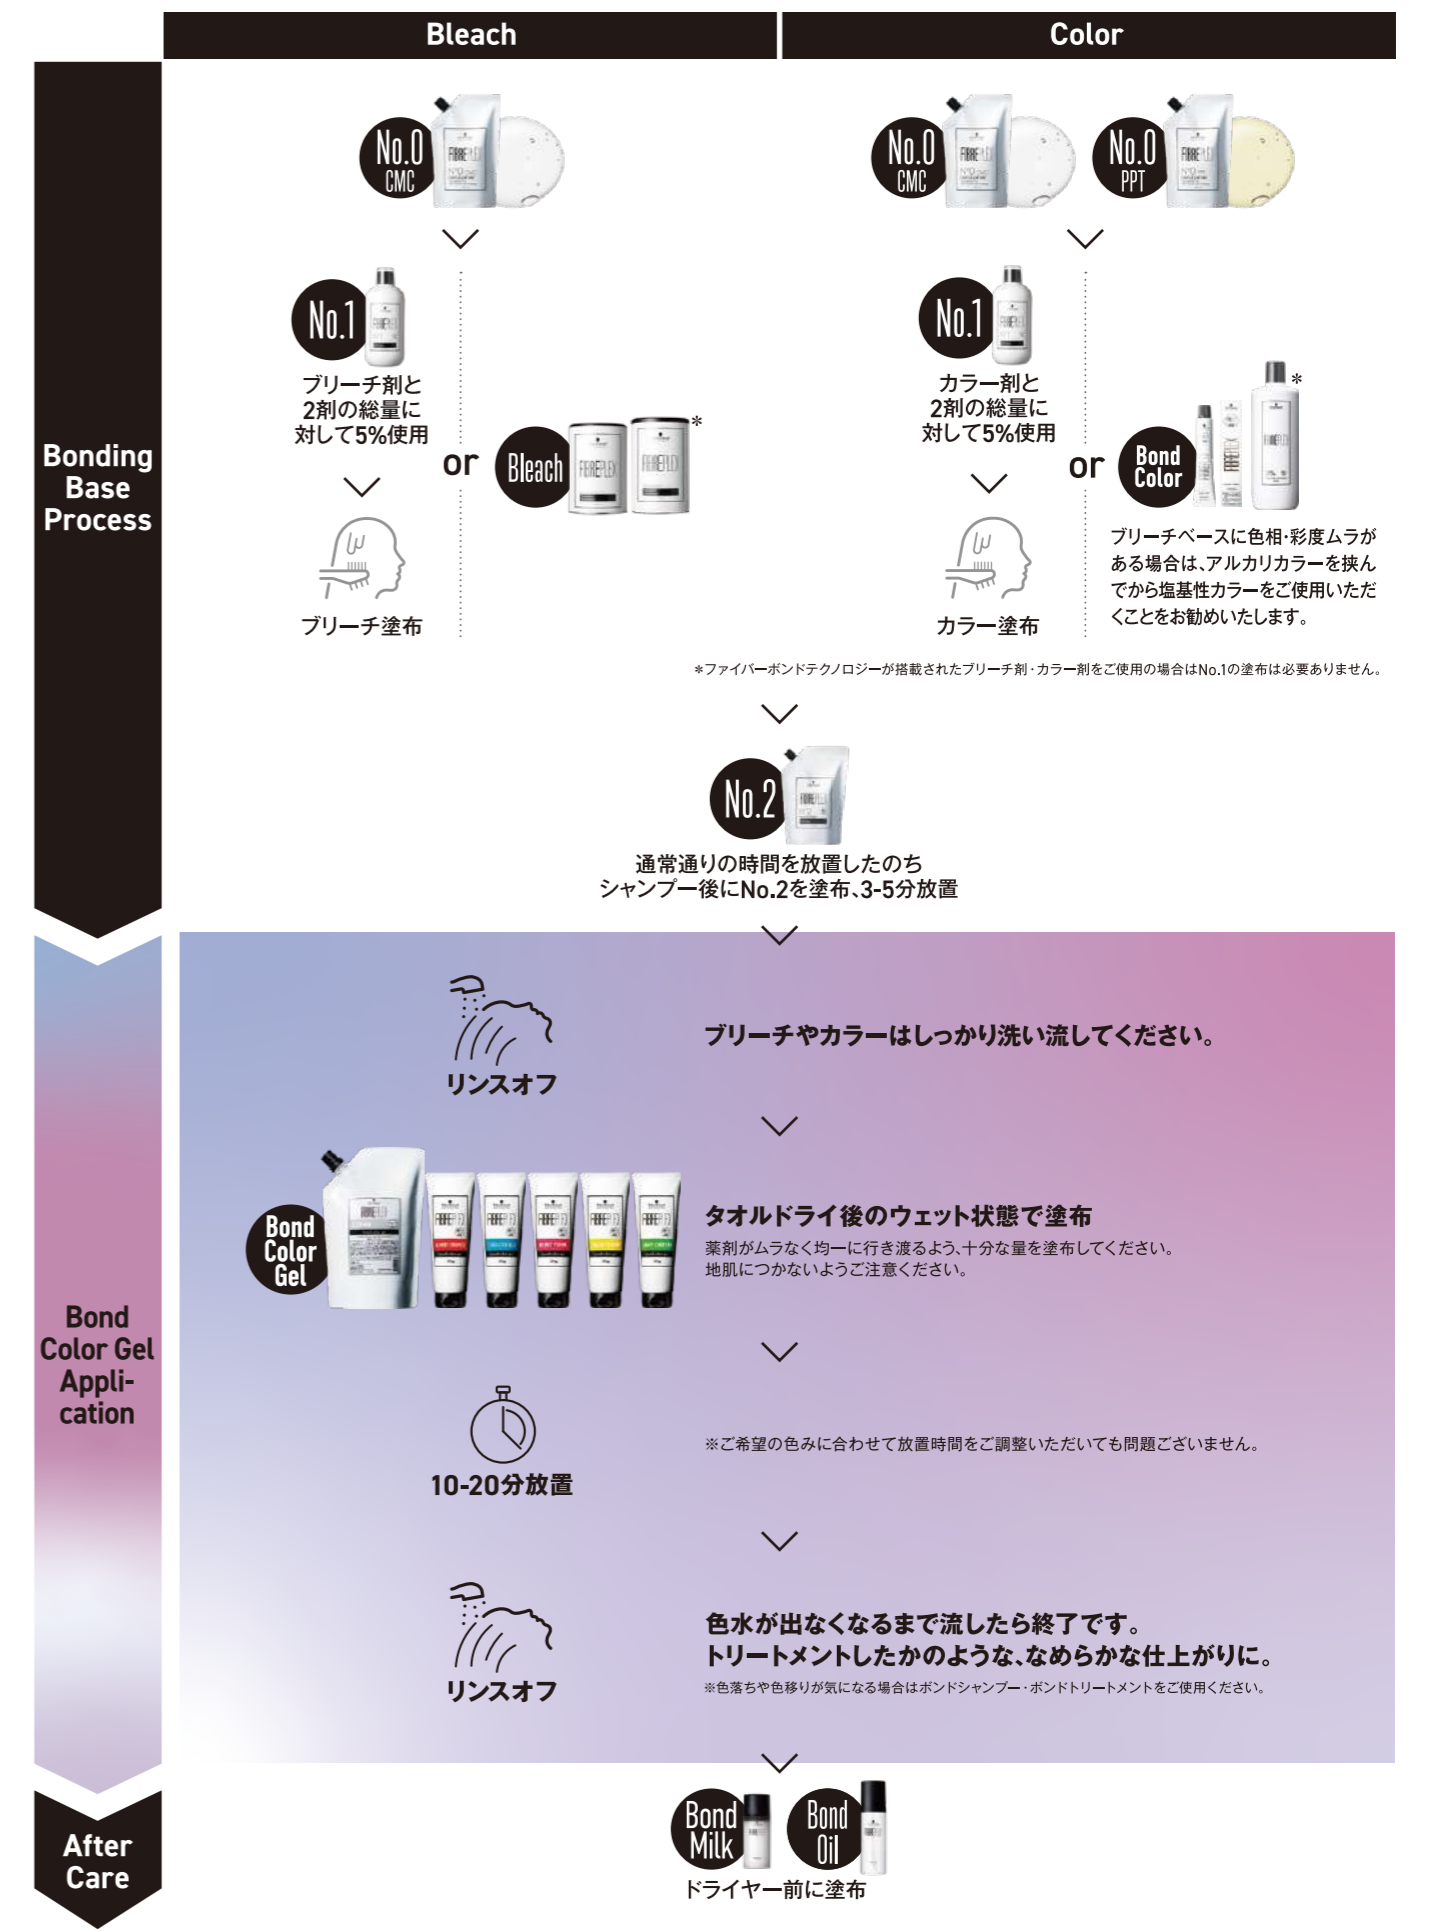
Bleach

Color

Bonding Base Process

No.0 CMC

No.0 CMC

No.0 PPT

No.1

ブリーチ剤と2剤の総量に対して5%使用

ブリーチ塗布

or

Bleach

*

No.1

カラー剤と2剤の総量に対して5%使用

カラー塗布

or

Bond Color

*

ブリーチベースに色相·彩度ムラがある場合は、アルカリカラーを挟んでから塩基性カラーをご使用いただくことをお勧めいたします。

＊ファイバーボンドテクノロジーが搭載されたブリーチ剤·カラー剤をご使用の場合はNo.1の塗布は必要ありません。

No.2

通常通りの時間を放置したのちシャンプー後にNo.2を塗布、3-5分放置

Bond Color Gel Appli-cation

リンスオフ

ブリーチやカラーはしっかり洗い流してください。

Bond Color Gel

タオルドライ後のウェット状態で塗布

薬剤がムラなく均一に行き渡るよう、十分な量を塗布してください。地肌につかないようご注意ください。

10-20分放置

※ご希望の色みに合わせて放置時間をご調整いただいても問題ございません。

リンスオフ

色水が出なくなるまで流したら終了です。トリートメントしたかのような、なめらかな仕上がりに。

※色落ちや色移りが気になる場合はボンドシャンプー·ボンドトリートメントをご使用ください。

After Care

Bond Milk

Bond Oil

ドライヤー前に塗布